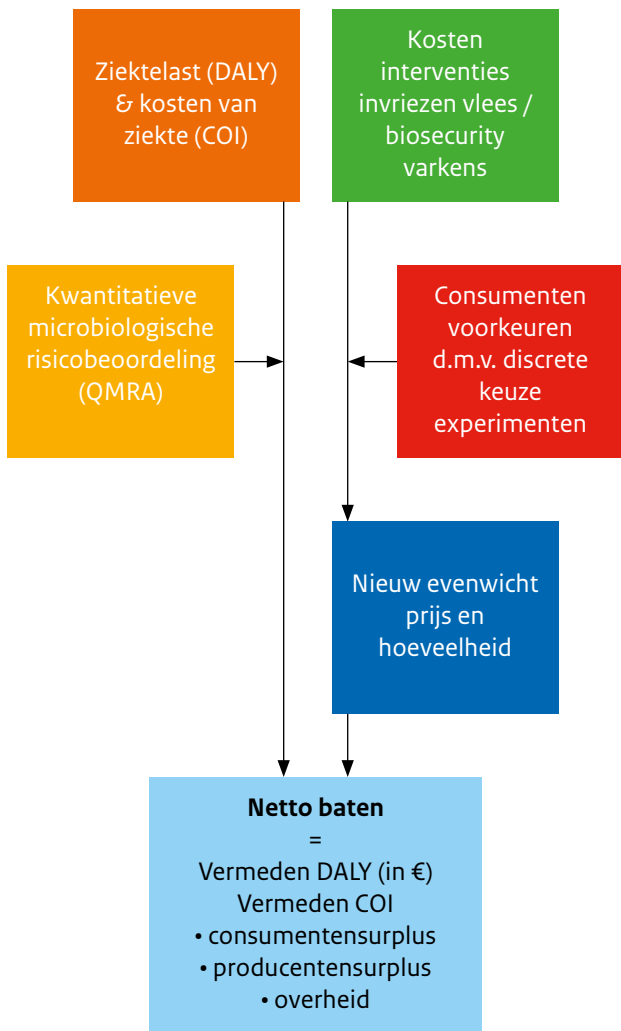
Ziektelast (DALY) & kosten van ziekte (COI)

Kosten interventies invriezen vlees / biosecurity varkens

Kwantitatieve microbiologische risicobeoordeling (QMRA)

Consumenten voorkeuren d.m.v. discrete keuze experimenten

Nieuw evenwicht prijs en hoeveelheid

**Netto baten**
=
Vermeden DALY (in €)
Vermeden COI
• consumentensurplus
• producentensurplus
• overheid